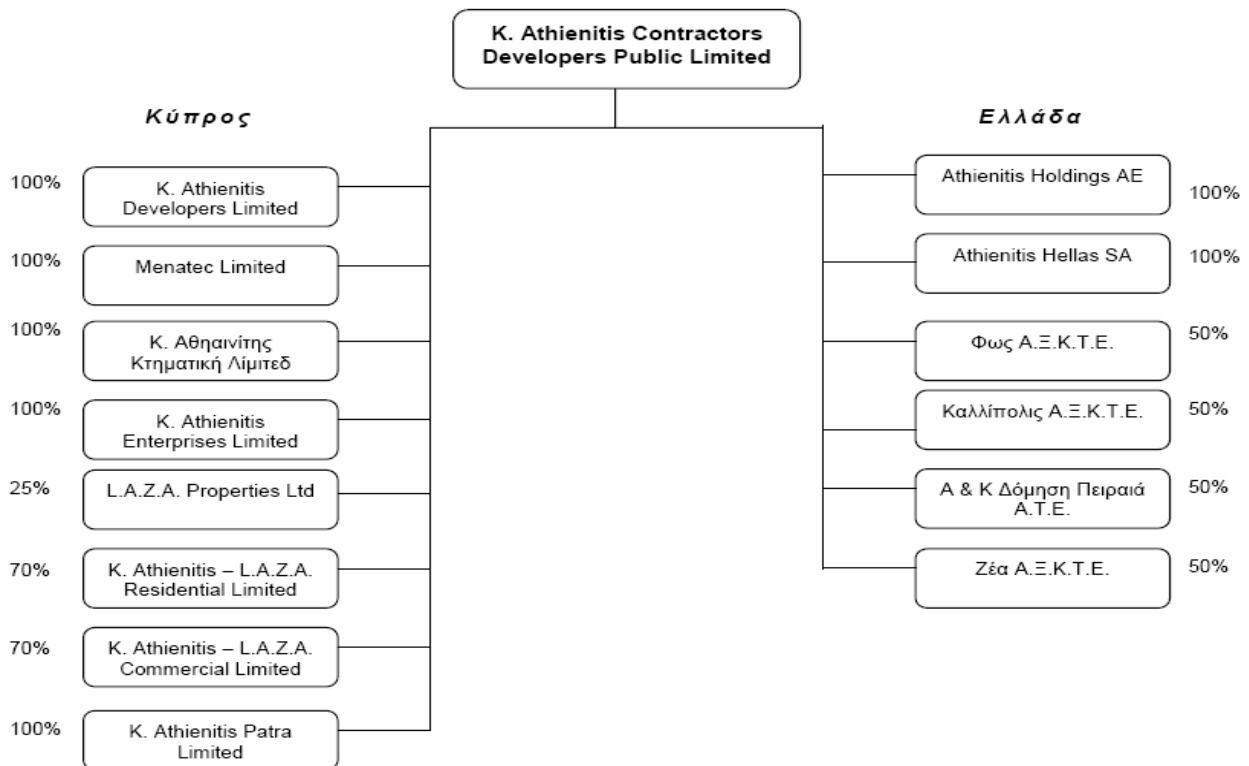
K. Athienitis Contractors Developers Public Limited

Κύπρος

100% K. Athienitis Developers Limited

100% Menatec Limited

100% Κ. Αθηαινίτης Κτηματική Λίμιτεδ

100% K. Athienitis Enterprises Limited

25% L.A.Z.A. Properties Ltd

70% K. Athienitis – L.A.Z.A. Residential Limited

70% K. Athienitis – L.A.Z.A. Commercial Limited

100% K. Athienitis Patra Limited

Ελλάδα

Athienitis Holdings AE 100%

Athienitis Hellas SA 100%

Φως Α.Ξ.Κ.Τ.Ε. 50%

Καλλίπολις Α.Ξ.Κ.Τ.Ε. 50%

Α & Κ Δόμηση Πειραιά Α.Τ.Ε. 50%

Ζέα Α.Ξ.Κ.Τ.Ε. 50%